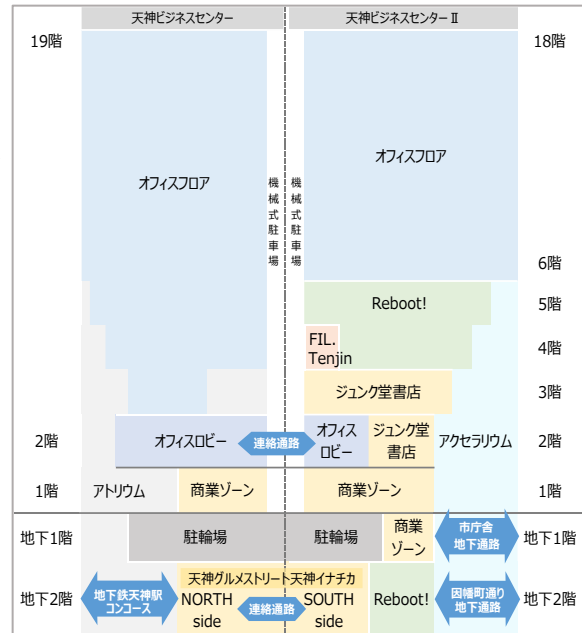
天神ビジネスセンター

天神ビジネスセンターⅡ

19階

18階

オフィスフロア

機械式駐車場

機械式駐車場

オフィスフロア

6階

Reboot!

5階

FIL. Tenjin

4階

ジュンク堂書店

3階

2階

オフィスロビー

連絡通路

オフィスロビー

ジュンク堂書店

アクセラリウム

2階

1階

アトリウム

商業ゾーン

商業ゾーン

1階

地下1階

駐輪場

駐輪場

商業ゾーン

市庁舎地下通路

地下1階

地下2階

地下鉄天神駅コンコース

天神グルメストリート天神イナチカ

NORTH side

連絡通路

SOUTH side

Reboot!

因幡町通り地下通路

地下2階